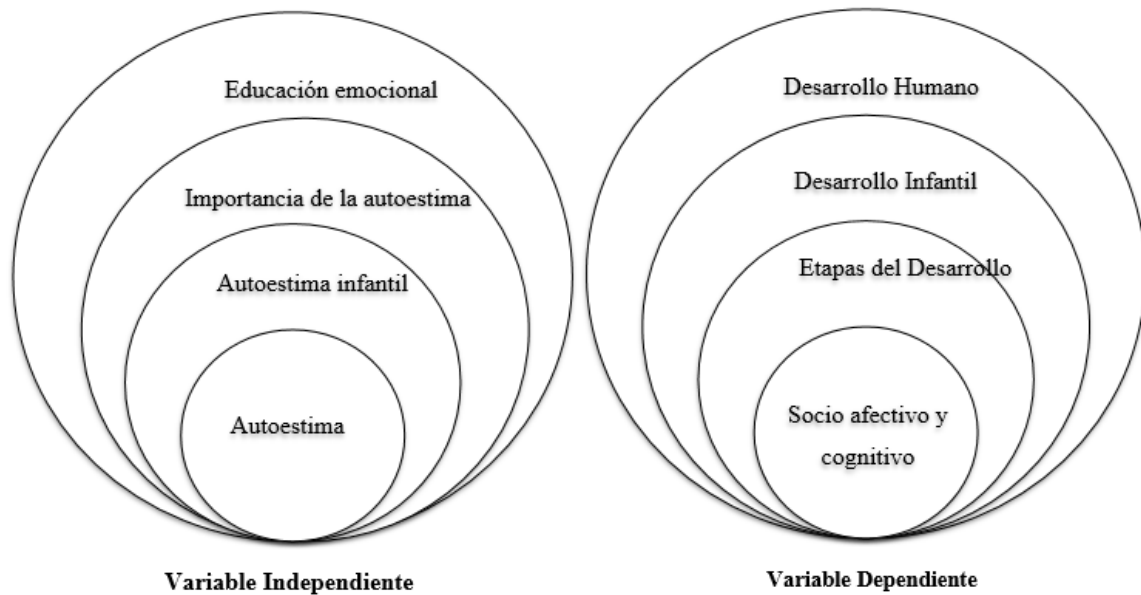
Educación emocional

Importancia de la autoestima

Autoestima infantil

Autoestima

Variable Independiente

Desarrollo Humano

Desarrollo Infantil

Etapas del Desarrollo

Socio afectivo y cognitivo

Variable Dependiente